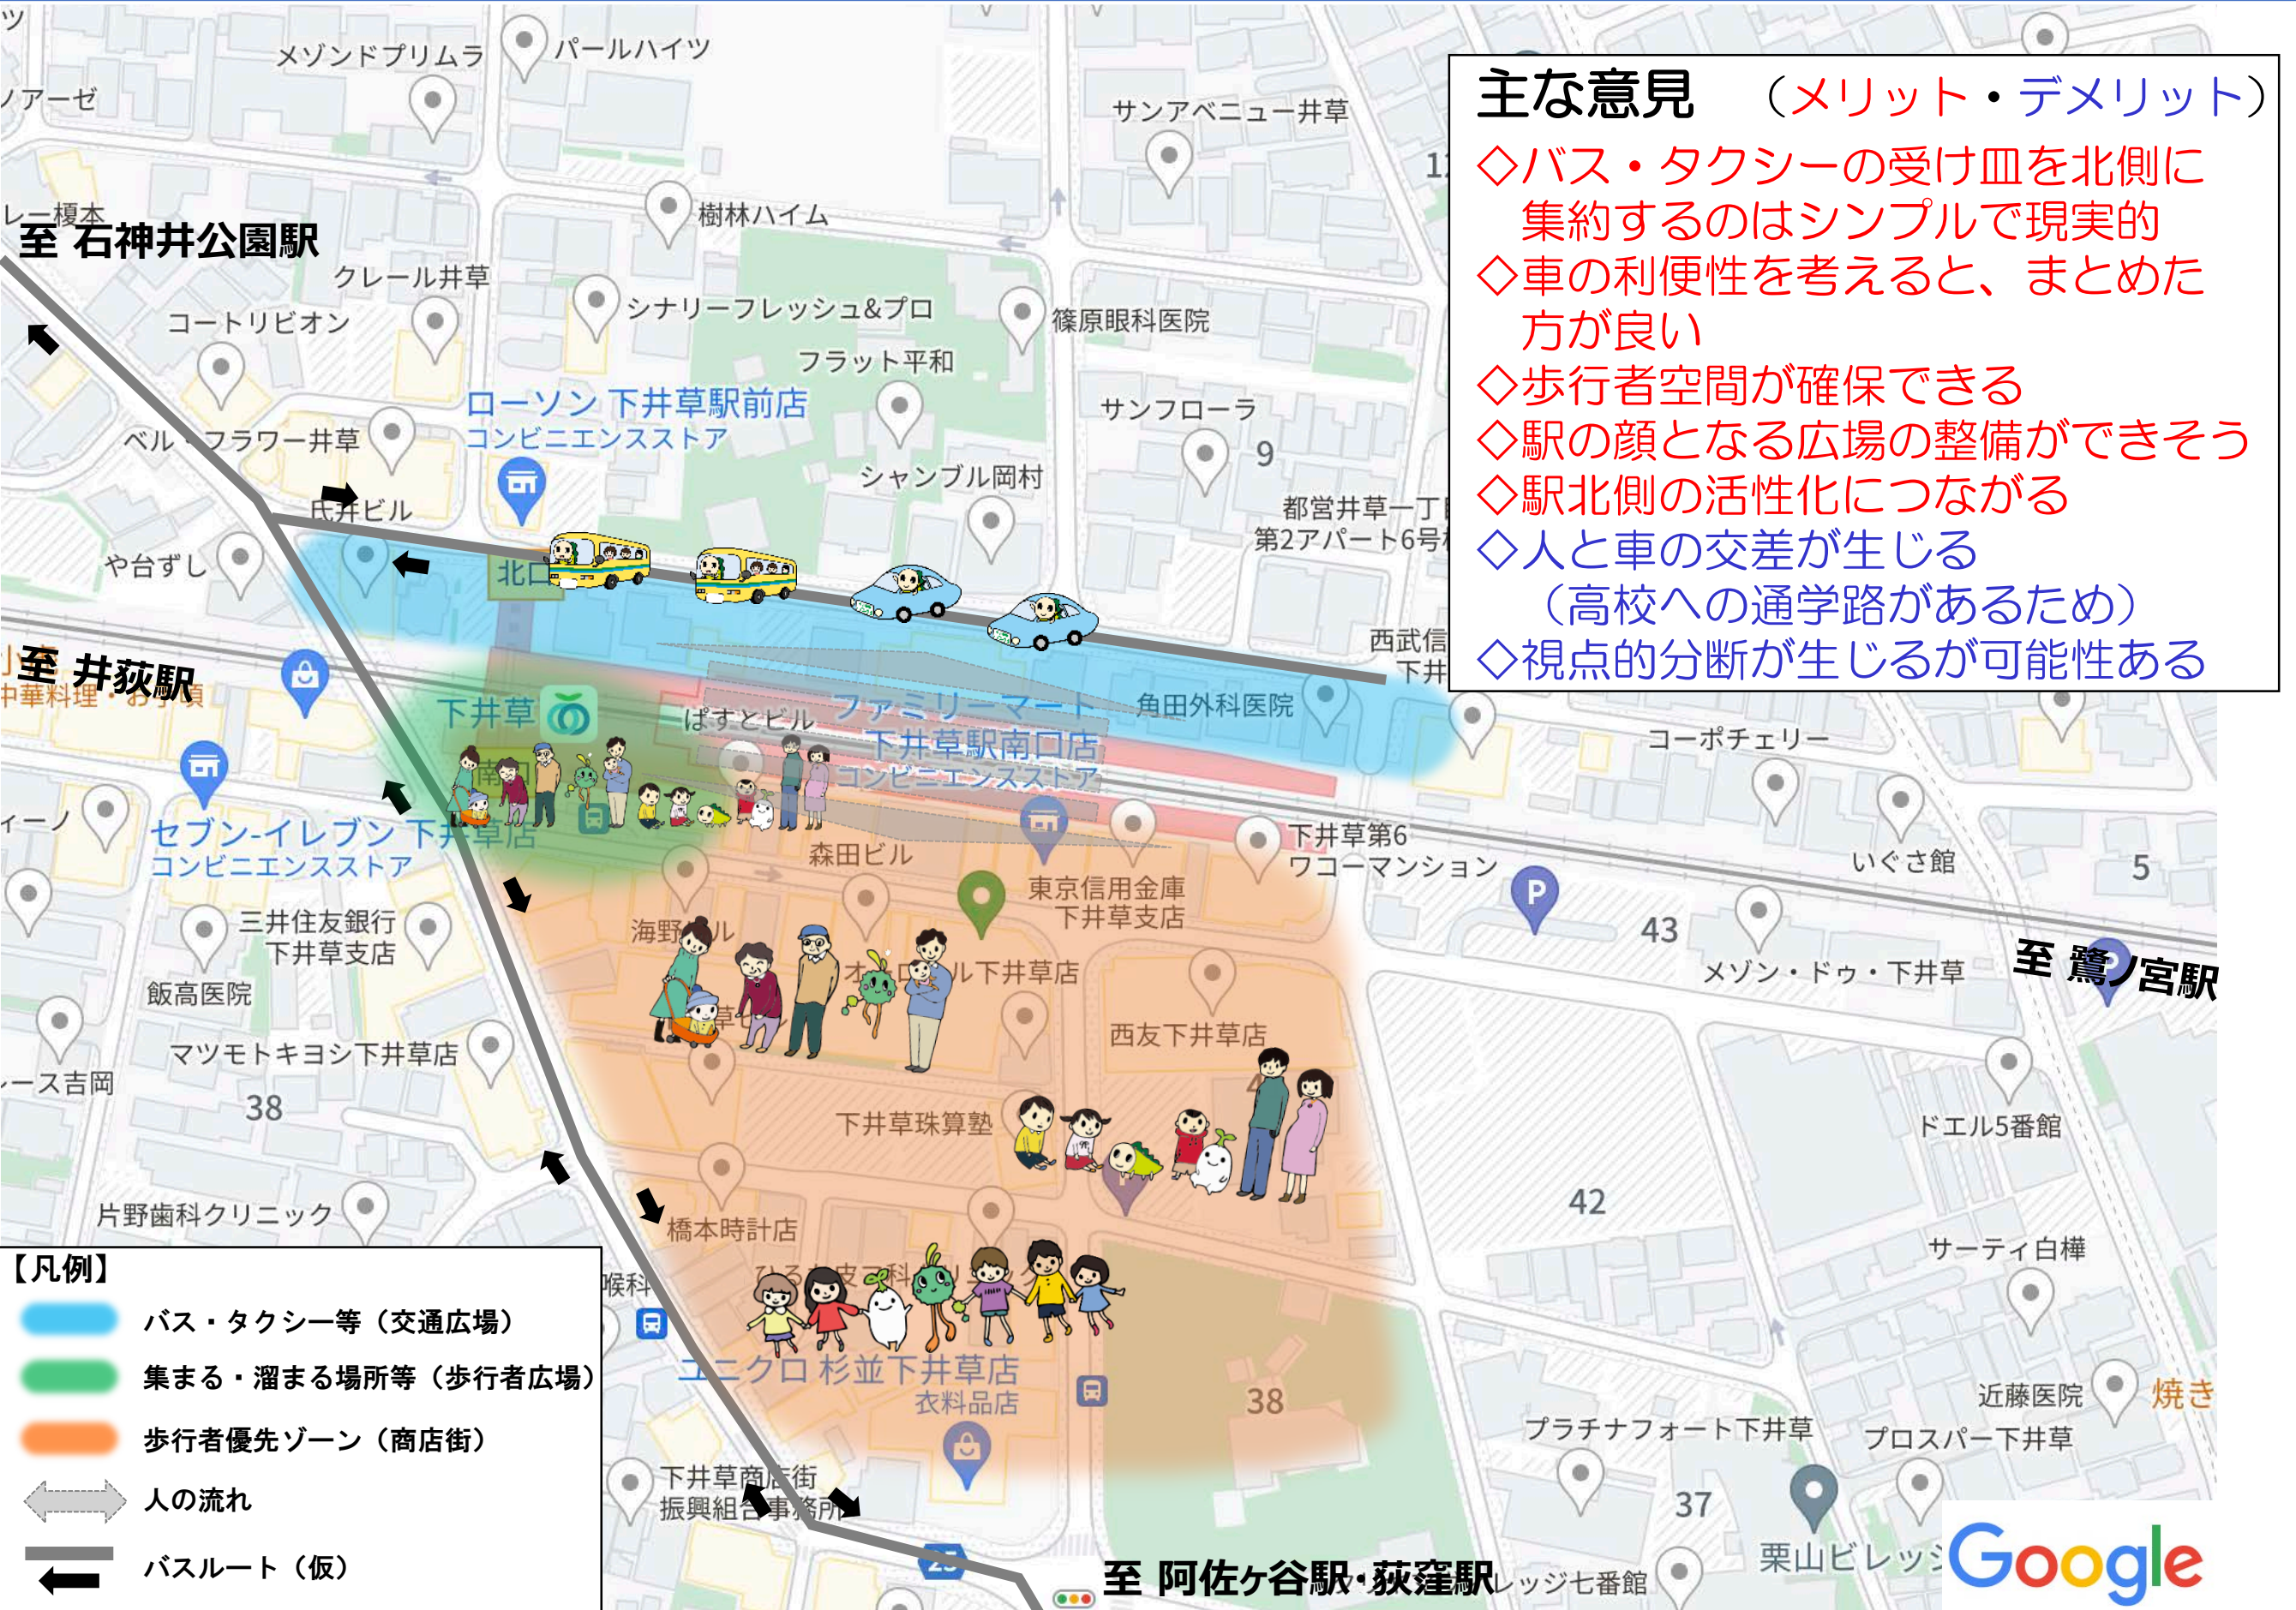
主な意見　（メリット・デメリット）
◇バス・タクシーの受け皿を北側に集約するのはシンプルで現実的
◇車の利便性を考えると、まとめた方が良い
◇歩行者空間が確保できる
◇駅の顔となる広場の整備ができそう
◇駅北側の活性化につながる
◇人と車の交差が生じる（高校への通学路があるため）
◇視点的分断が生じるが可能性ある

至 石神井公園駅
至 井荻駅
至 鷺ノ宮駅
至 阿佐ヶ谷駅･荻窪駅

メゾンドプリムラ
パールハイツ
ノアーゼ
サンアベニュー井草
樹林ハイム
レー榎本
クレール井草
コートリビオン
シナリーフレッシュ&プロ
篠原眼科医院
フラット平和
ローソン 下井草駅前店
コンビニエンスストア
サンフローラ
ベル・フラワー井草
シャンブル岡村
9
都営井草一丁目第2アパート6号
氏井ビル
北口
や台ずし
西武信
下井
下井草
ぱすとビル
ファミリーマート 下井草駅南口店
コンビニエンスストア
角田外科医院
中華料理・お弁
コーポチェリー
南口
セブン-イレブン 下井草店
コンビニエンスストア
下井草第6ワコーマンション
いぐさ館
5
森田ビル
東京信用金庫 下井草支店
三井住友銀行 下井草支店
海野ビル
43
メゾン・ドゥ・下井草
オリンピック下井草店
飯高医院
西友下井草店
マツモトキヨシ下井草店
ース吉岡
38
ドエル5番館
下井草珠算塾
42
片野歯科クリニック
橋本時計店
サーティ白樺
【凡例】
喉科
バス・タクシー等（交通広場）
集まる・溜まる場所等（歩行者広場）
歩行者優先ゾーン（商店街）
人の流れ
バスルート（仮）
ユニクロ 杉並下井草店
衣料品店
38
近藤医院
焼き
プラチナフォート下井草
プロスパー下井草
下井草商店街振興組合事務所
37
栗山ビレッジ
レッジ七番館
Google